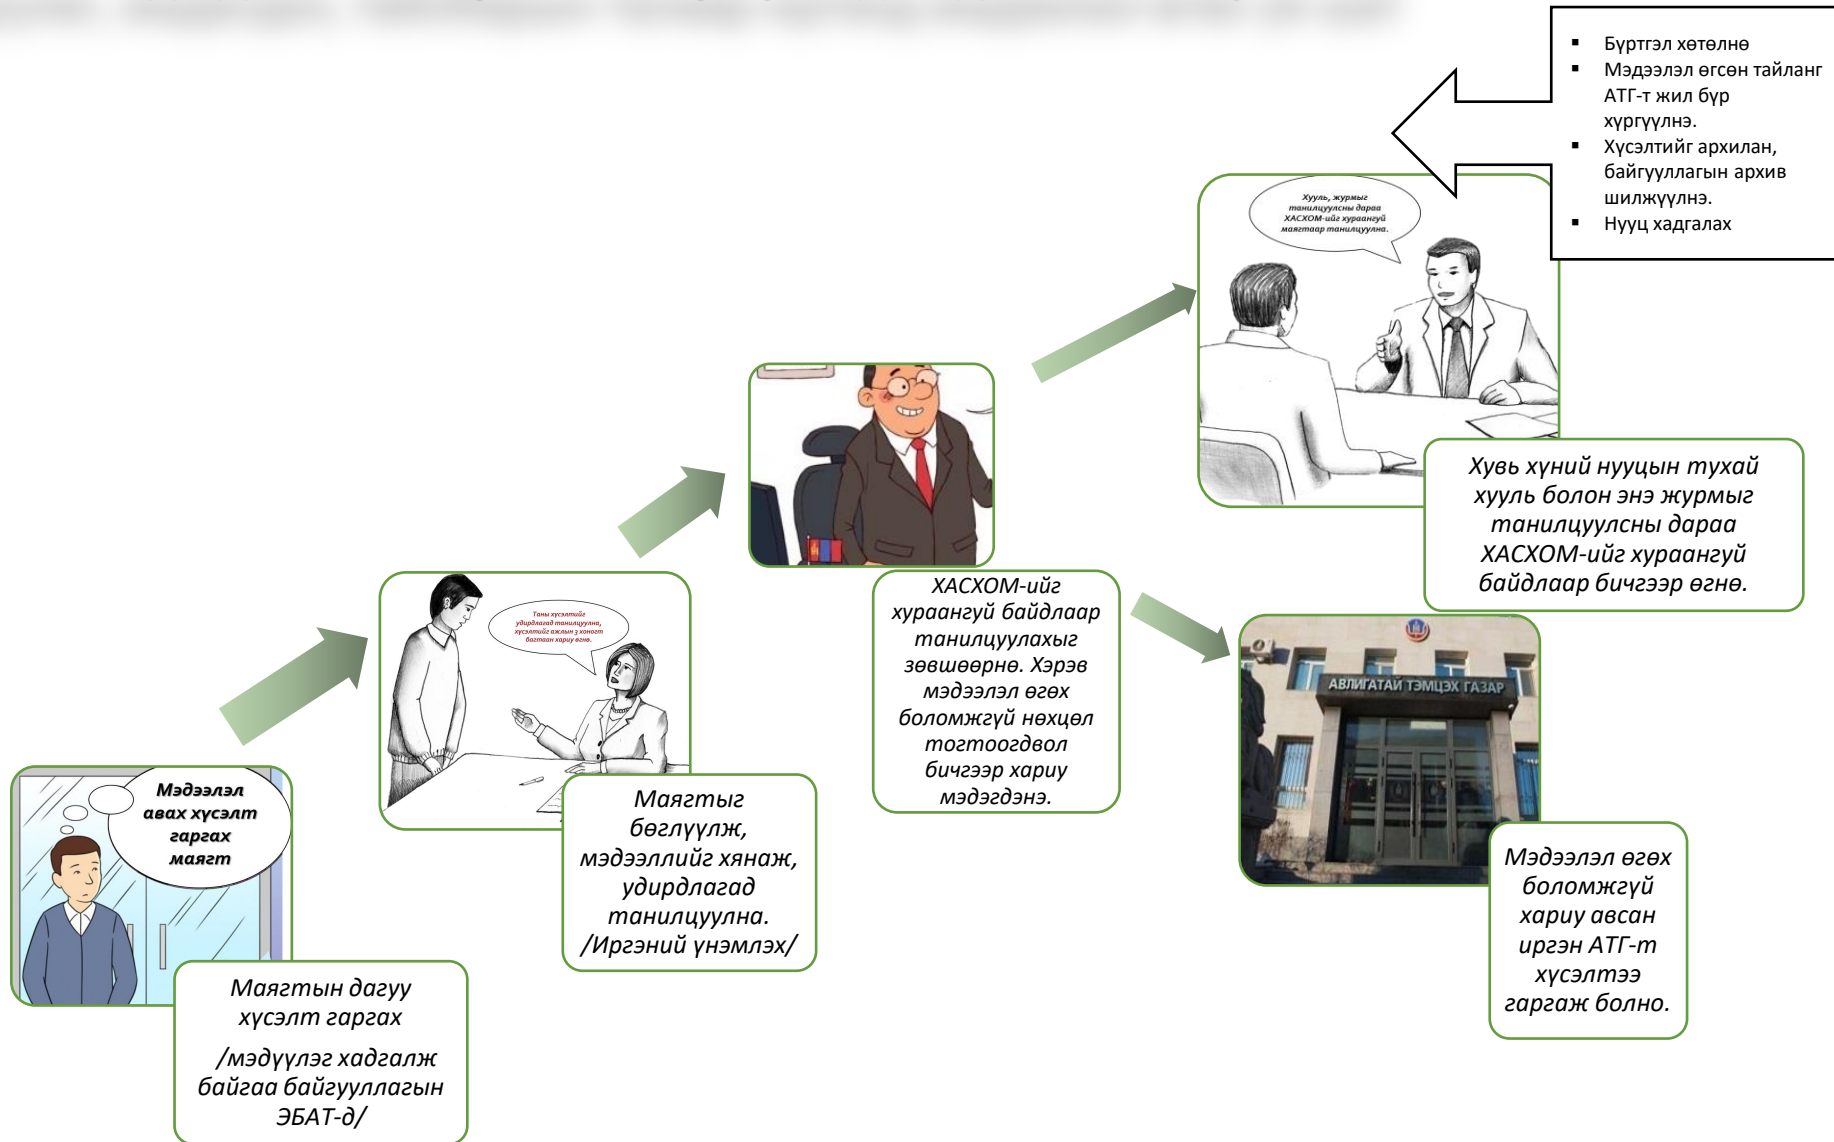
- Бүртгэл хөтөлнө
- Мэдээлэл өгсөн тайланг АТГ-т жил бүр хүргүүлнэ.
- Хүсэлтийг архилан, байгууллагын архив шилжүүлнэ.
- Нууц хадгалах

Хууль, журмыг танилцуулсны дараа ХАСХОМ-ийг хураангуй маягтаар танилцуулна.

Хувь хүний нууцын тухай хууль болон энэ журмыг танилцуулсны дараа ХАСХОМ-ийг хураангуй байдлаар бичгээр өгнө.

ХАСХОМ-ийг хураангуй байдлаар танилцуулахыг зөвшөөрнө. Хэрэв мэдээлэл өгөх боломжгүй нөхцөл тогтоогдвол бичгээр хариу мэдэгдэнэ.

АВЛИГАТАЙ ТЭМЦЭХ ГАЗАР

Мэдээлэл өгөх боломжгүй хариу авсан иргэн АТГ-т хүсэлтээ гаргаж болно.

Таны хүсэлтийг удирдлагад танилцуулна, хүсэлтийг ажлын 3 хоногт багтаан хариу өгнө.

Маягтыг бөглүүлж, мэдээллийг хянаж, удирдлагад танилцуулна. /Иргэний үнэмлэх/

Мэдээлэл авах хүсэлт гаргах маягт

Маягтын дагуу хүсэлт гаргах

/мэдүүлэг хадгалж байгаа байгууллагын ЭБАТ-д/